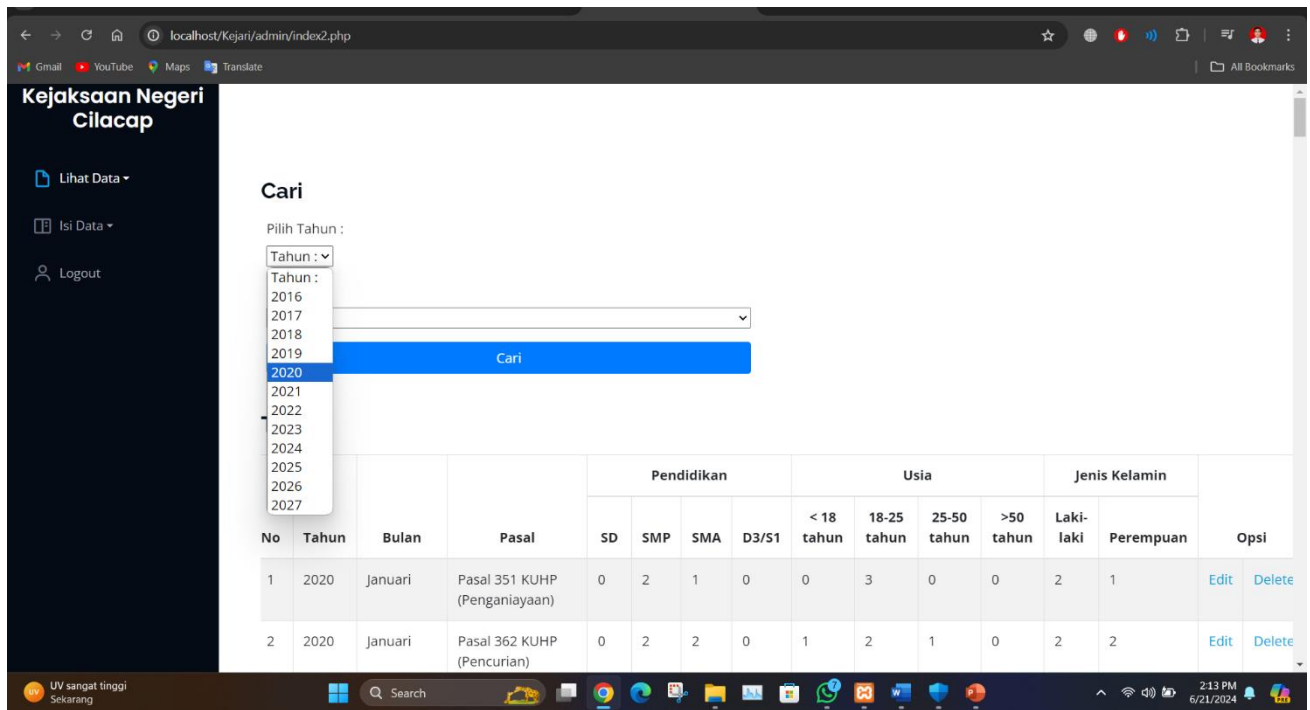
localhost/Kejari/admin/index2.php

Gmail YouTube Maps Translate

All Bookmarks

Kejaksaan Negeri Cilacap

Lihat Data

Isi Data

Logout

Cari

Pilih Tahun :

Tahun :

Tahun :
2016
2017
2018
2019
2020
2021
2022
2023
2024
2025
2026
2027

Cari

| No | Tahun | Bulan | Pasal | Pendidikan SD | Pendidikan SMP | Pendidikan SMA | Pendidikan D3/S1 | Usia < 18 tahun | Usia 18-25 tahun | Usia 25-50 tahun | Usia >50 tahun | Jenis Kelamin Laki-laki | Jenis Kelamin Perempuan | Opsi |
|---|---|---|---|---|---|---|---|---|---|---|---|---|---|---|
| 1 | 2020 | Januari | Pasal 351 KUHP (Penganiayaan) | 0 | 2 | 1 | 0 | 0 | 3 | 0 | 0 | 2 | 1 | Edit Delete |
| 2 | 2020 | Januari | Pasal 362 KUHP (Pencurian) | 0 | 2 | 2 | 0 | 1 | 2 | 1 | 0 | 2 | 2 | Edit Delete |

UV sangat tinggi
Sekarang

Search

2:13 PM
6/21/2024